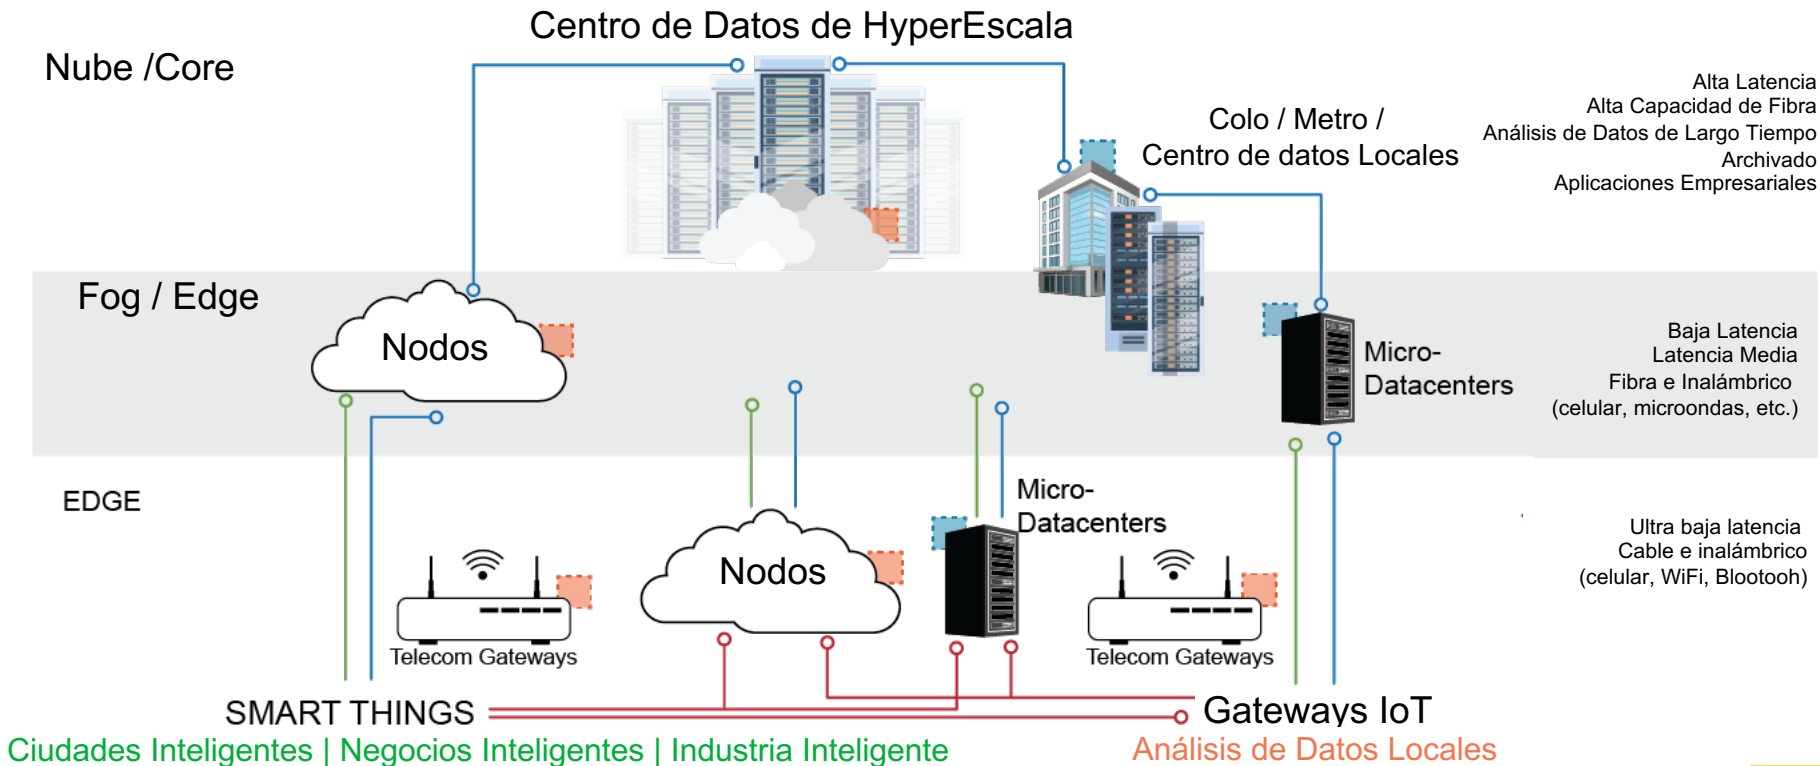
Centro de Datos de HyperEscala

Nube /Core

Colo / Metro / Centro de datos Locales

Alta Latencia
Alta Capacidad de Fibra
Análisis de Datos de Largo Tiempo
Archivado
Aplicaciones Empresariales

Fog / Edge

Nodos

Micro-Datacenters

Baja Latencia
Latencia Media
Fibra e Inalámbrico
(celular, microondas, etc.)

EDGE

Micro-Datacenters

Nodos

Ultra baja latencia
Cable e inalámbrico
(celular, WiFi, Blootooh)

Telecom Gateways

Telecom Gateways

SMART THINGS

Gateways IoT

Ciudades Inteligentes | Negocios Inteligentes | Industria Inteligente

Análisis de Datos Locales